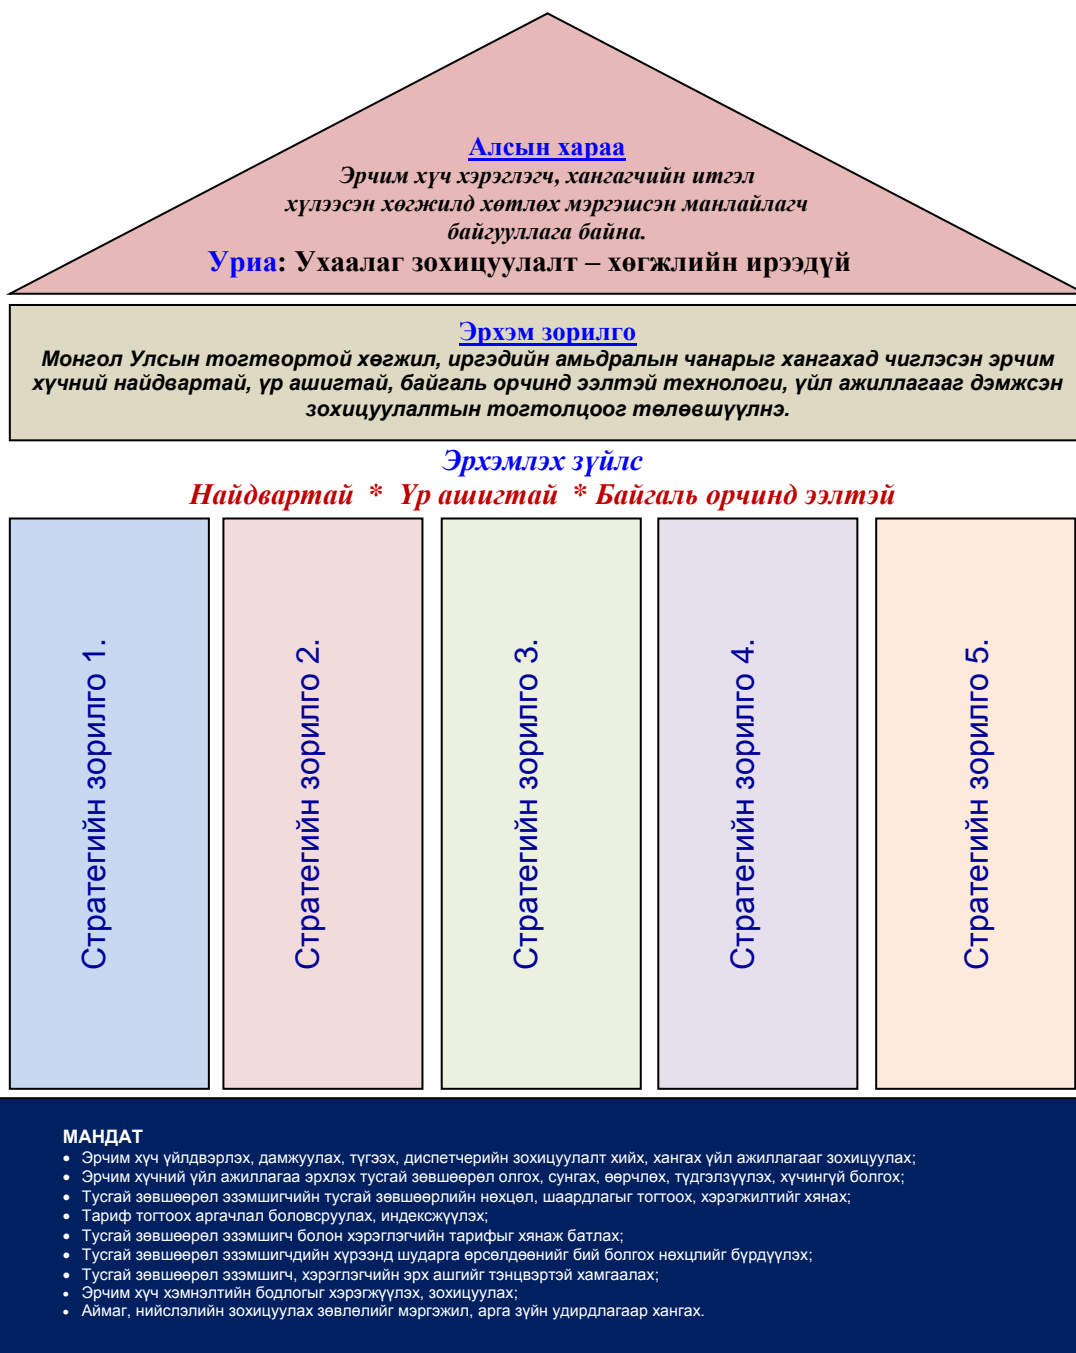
Алсын хараа
Эрчим хүч хэрэглэгч, хангагчийн итгэл хүлээсэн хөгжилд хөтлөх мэргэшсэн манлайлагч байгууллага байна.
Уриа: Ухаалаг зохицуулалт – хөгжлийн ирээдүй

Эрхэм зорилго
Монгол Улсын тогтвортой хөгжил, иргэдийн амьдралын чанарыг хангахад чиглэсэн эрчим хүчний найдвартай, үр ашигтай, байгаль орчинд ээлтэй технологи, үйл ажиллагааг дэмжсэн зохицуулалтын тогтолцоог төлөвшүүлнэ.

Эрхэмлэх зүйлс
Найдвартай * Үр ашигтай * Байгаль орчинд ээлтэй

Стратегийн зорилго 1.

Стратегийн зорилго 2.

Стратегийн зорилго 3.

Стратегийн зорилго 4.

Стратегийн зорилго 5.

МАНДАТ
• Эрчим хүч үйлдвэрлэх, дамжуулах, түгээх, диспетчерийн зохицуулалт хийх, хангах үйл ажиллагааг зохицуулах;
• Эрчим хүчний үйл ажиллагаа эрхлэх тусгай зөвшөөрөл олгох, сунгах, өөрчлөх, түдгэлзүүлэх, хүчингүй болгох;
• Тусгай зөвшөөрөл эзэмшигчийн тусгай зөвшөөрлийн нөхцөл, шаардлагыг тогтоох, хэрэгжилтийг хянах;
• Тариф тогтоох аргачлал боловсруулах, индексжүүлэх;
• Тусгай зөвшөөрөл эзэмшигч болон хэрэглэгчийн тарифыг хянаж батлах;
• Тусгай зөвшөөрөл эзэмшигчдийн хүрээнд шударга өрсөлдөөнийг бий болгох нөхцлийг бүрдүүлэх;
• Тусгай зөвшөөрөл эзэмшигч, хэрэглэгчийн эрх ашгийг тэнцвэртэй хамгаалах;
• Эрчим хүч хэмнэлтийн бодлогыг хэрэгжүүлэх, зохицуулах;
• Аймаг, нийслэлийн зохицуулах зөвлөлийг мэргэжил, арга зүйн удирдлагаар хангах.